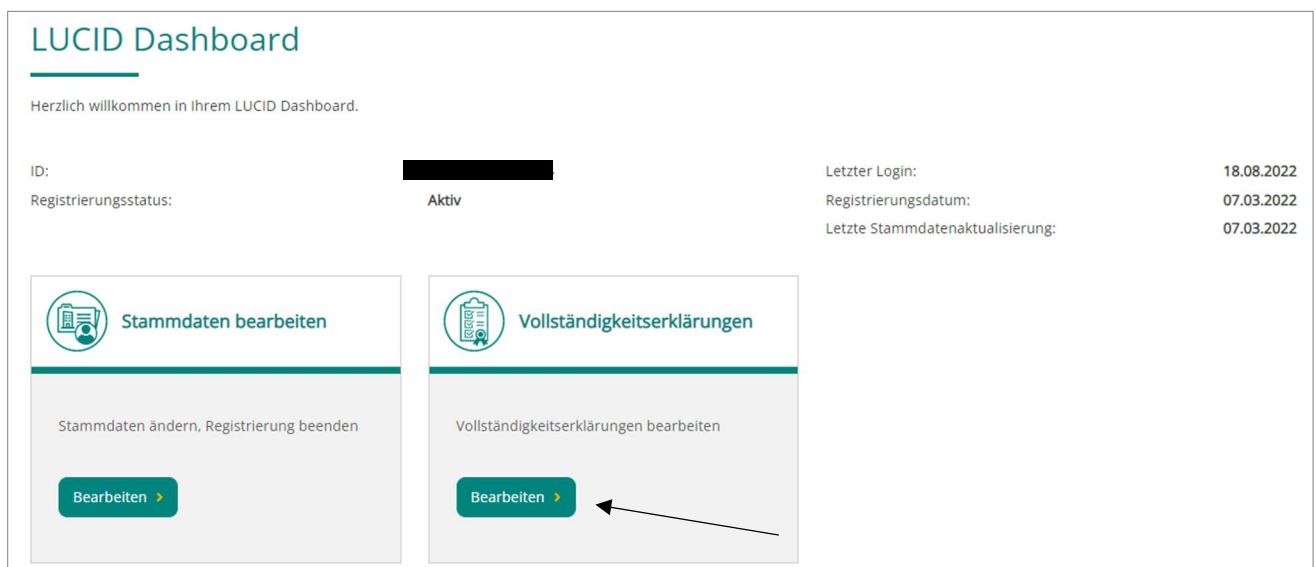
LUCID Dashboard

Herzlich willkommen in Ihrem LUCID Dashboard.

ID:
Registrierungsstatus: Aktiv

Letzter Login: 18.08.2022
Registrierungsdatum: 07.03.2022
Letzte Stammdatenaktualisierung: 07.03.2022

Stammdaten bearbeiten

Stammdaten ändern, Registrierung beenden

Bearbeiten ›

Vollständigkeitserklärungen

Vollständigkeitserklärungen bearbeiten

Bearbeiten ›